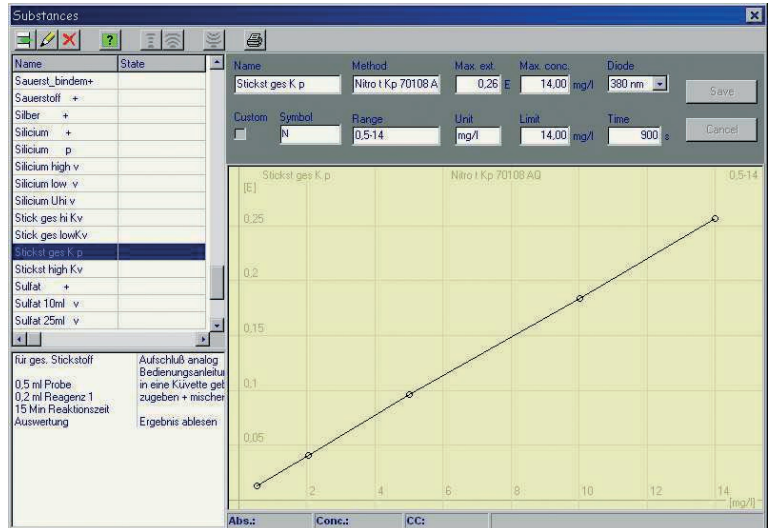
Substances

| Name | State |
|---|---|
| Sauerst_bindem+ | |
| Sauerstoff + | |
| Silber + | |
| Silicium + | |
| Silicium p | |
| Silicium high v | |
| Silicium low v | |
| Silicium Uhi v | |
| Stick ges hi Kv | |
| Stick ges lowKv | |
| Stickst ges K p | |
| Stickst high Kv | |
| Sulfat + | |
| Sulfat 10ml v | |
| Sulfat 25ml v | |

für ges. Stickstoff
Aufschluß analog Bedienungsanleitu in eine Küvette gel zugeben + mischer

0,5 ml Probe
0,2 ml Reagenz 1
15 Min Reaktionszeit
Auswertung
Ergebnis ablesen

Name: Stickst ges K p
Method: Nitro t Kp 70108 A
Max. ext.: 0,26 E
Max. conc.: 14,00 mg/l
Diode: 380 nm
Save

Custom
Symbol: N
Range: 0,5-14
Unit: mg/l
Limit: 14,00 mg/l
Time: 900 s
Cancel

Stickst ges K p
Nitro t Kp 70108 AQ
0,5-14
[E]
0,25
0,2
0,15
0,1
0,05
2
4
6
8
10
12
14
[mg/l]

Abs.: Conc.: CC: